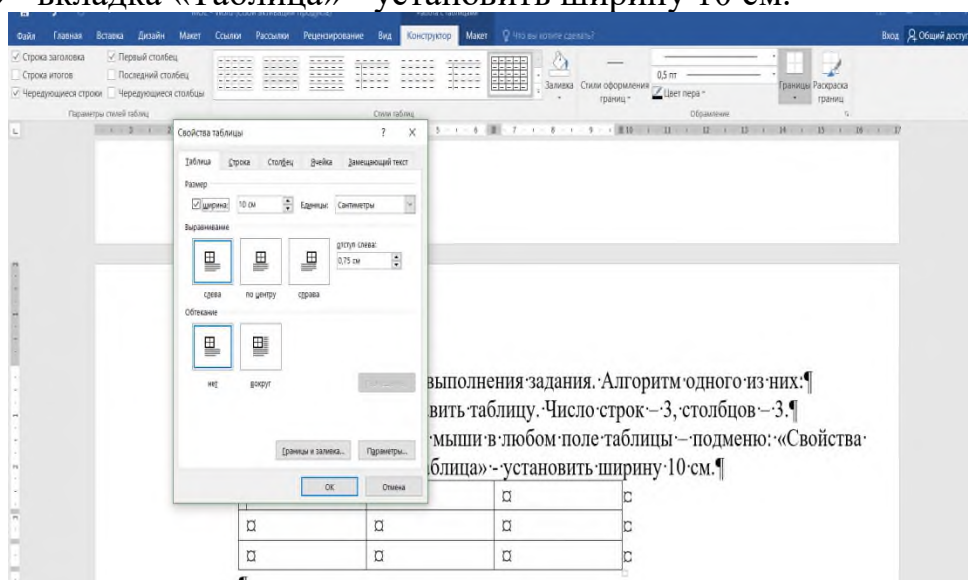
вкладка «Таблица» - установить ширину 10 см.

Файл Главная Вставка Дизайн Макет Ссылки Рассылки Рецензирование Вид Конструктор Макет Что вы хотите сделать?

Вход Общий доступ

Строка заголовка Первый столбец
Строка итогов Последний столбец
Чередующиеся строки Чередующиеся столбцы
Параметры стилей таблиц

Стили таблиц

Заливка Стили оформления границ

0,5 пт
Цвет пера
Границы Раскраска границ
Обрамление

Свойства таблицы ? X

Таблица Строка Столбец Ячейка Замещающий текст

Размер
Ширина: 10 см Единицы: Сантиметры

Выравнивание
отступ слева:
0,75 см
слева по центру справа

Обтекание
нет вокруг

Размещение...

Границы и заливка... Параметры...

ОК Отмена

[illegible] выполнения задания. Алгоритм одного из них:¶
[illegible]вить таблицу. Число строк – 3, столбцов – 3.¶
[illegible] мыши в любом поле таблицы – подменю: «Свойства
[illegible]блица» - установить ширину 10 см.¶

| ¤ | ¤ | ¤ |
|---|---|---|
| ¤ | ¤ | ¤ |
| ¤ | ¤ | ¤ |

¶